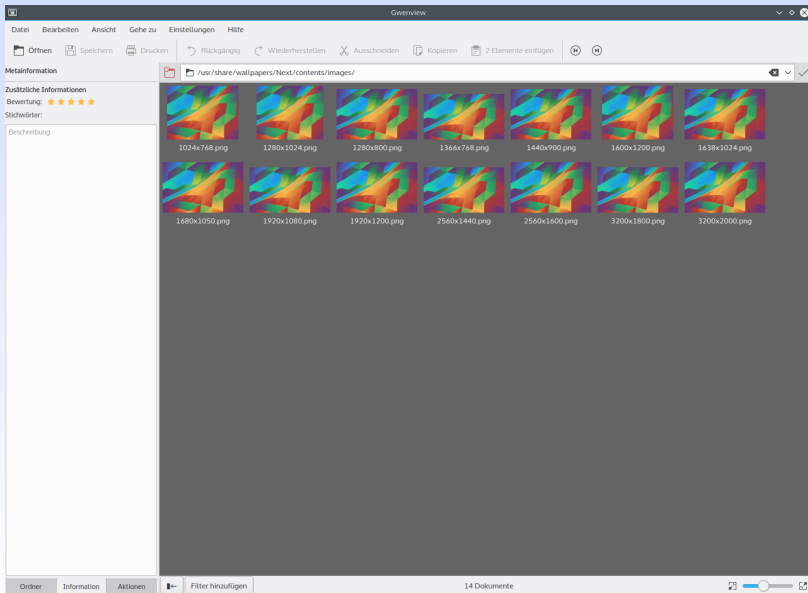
Gwenview

Datei Bearbeiten Ansicht Gehe zu Einstellungen Hilfe

Öffnen Speichern Drucken Rückgängig Wiederherstellen Ausschneiden Kopieren 2 Elemente einfügen

Metainformation

/usr/share/wallpapers/Next/contents/images/

Zusätzliche Informationen
Bewertung:
Stichwörter:

Beschreibung

1024x768.png 1280x1024.png 1280x800.png 1366x768.png 1440x900.png 1600x1200.png 1638x1024.png

1680x1050.png 1920x1080.png 1920x1200.png 2560x1440.png 2560x1600.png 3200x1800.png 3200x2000.png

Ordner Information Aktionen

Filter hinzufügen

14 Dokumente